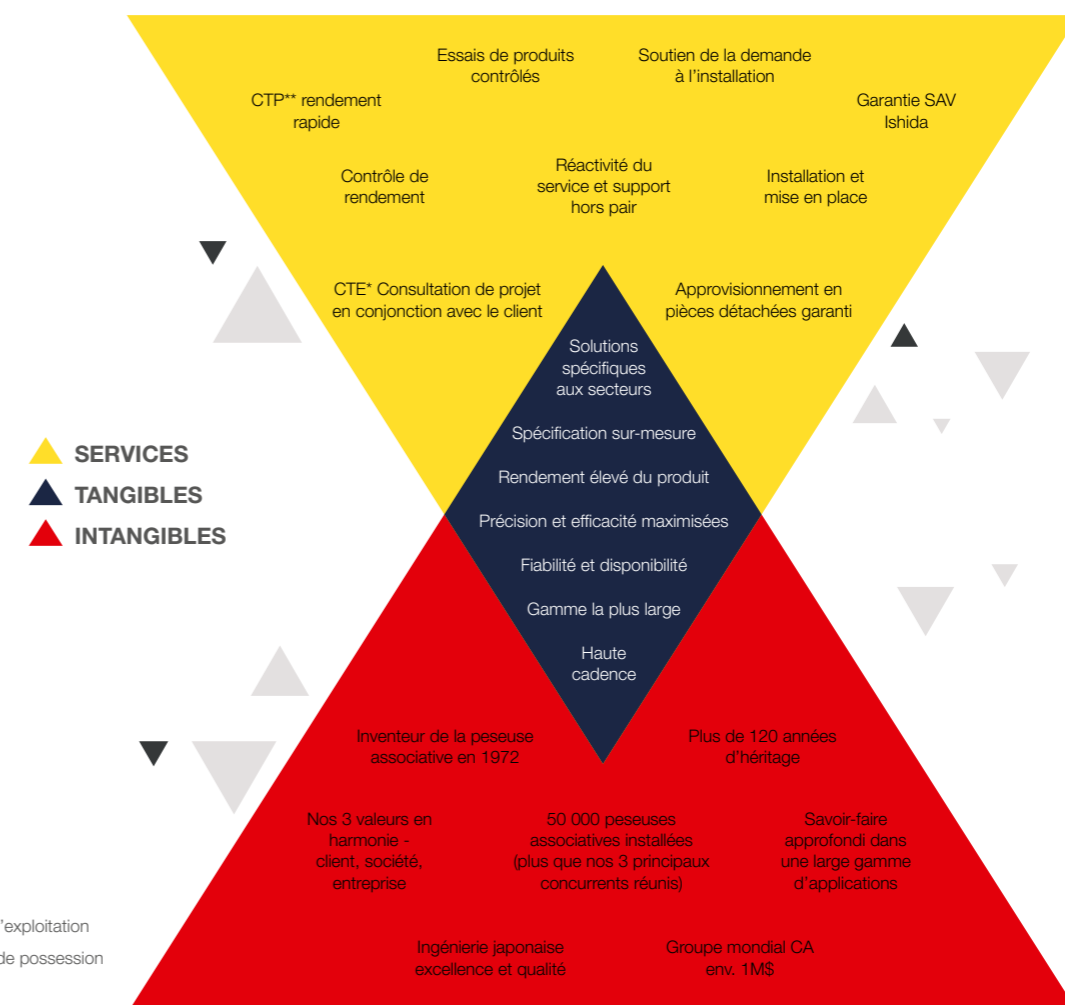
Essais de produits contrôlés

Soutien de la demande à l'installation

CTP** rendement rapide

Garantie SAV Ishida

Contrôle de rendement

Réactivité du service et support hors pair

Installation et mise en place

CTE* Consultation de projet en conjonction avec le client

Approvisionnement en pièces détachées garanti

Solutions spécifiques aux secteurs

Spécification sur-mesure

Rendement élevé du produit

Précision et efficacité maximisées

Fiabilité et disponibilité

Gamme la plus large

Haute cadence

SERVICES
TANGIBLES
INTANGIBLES

Inventeur de la peseuse associative en 1972

Plus de 120 années d'héritage

Nos 3 valeurs en harmonie - client, société, entreprise

50 000 peseuses associatives installées (plus que nos 3 principaux concurrents réunis)

Savoir-faire approfondi dans une large gamme d'applications

'exploitation
de possession

Ingénierie japonaise excellence et qualité

Groupe mondial CA env. 1M$